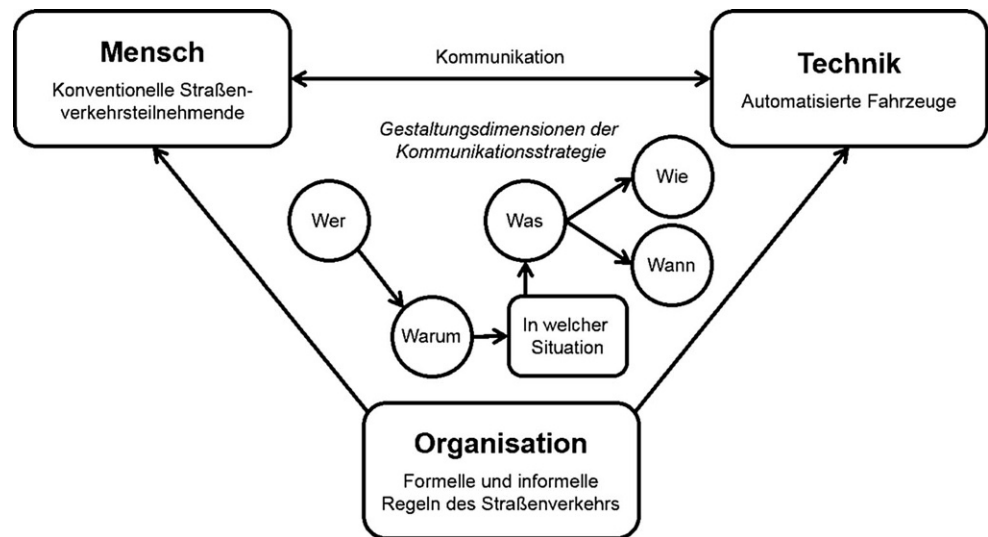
Mensch
Konventionelle Straßenverkehrsteilnehmende

Kommunikation

Technik
Automatisierte Fahrzeuge

Gestaltungsdimensionen der Kommunikationsstrategie

Wer

Warum

In welcher Situation

Was

Wie

Wann

Organisation
Formelle und informelle Regeln des Straßenverkehrs